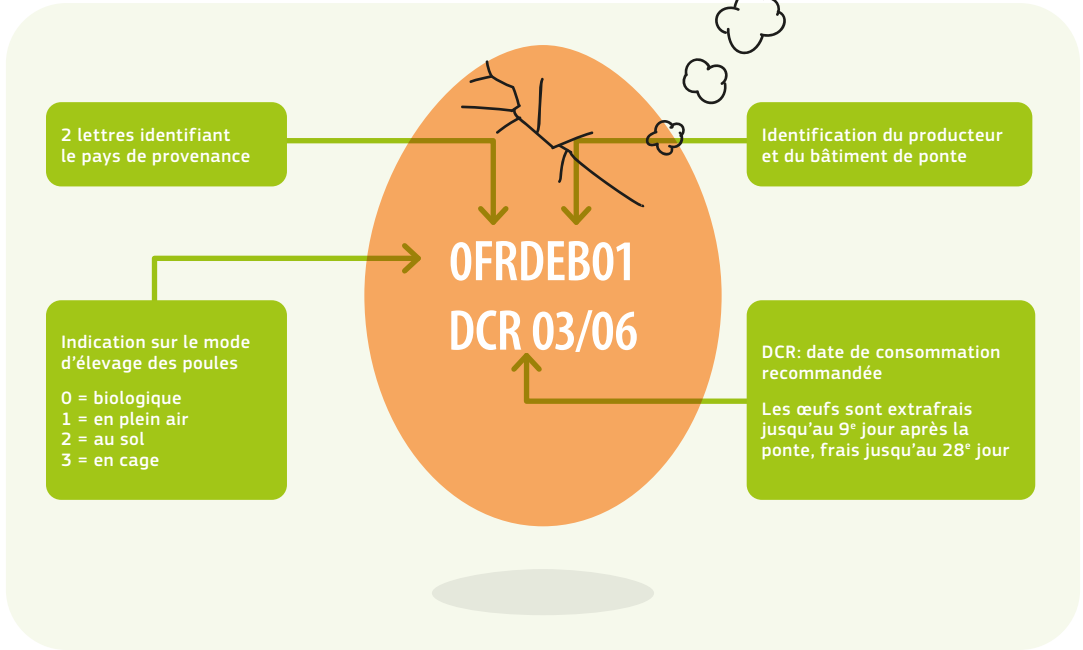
2 lettres identifiant le pays de provenance

Identification du producteur et du bâtiment de ponte

0FRDEB01
DCR 03/06

Indication sur le mode d'élevage des poules

0 = biologique
1 = en plein air
2 = au sol
3 = en cage

DCR: date de consommation recommandée

Les œufs sont extrafrais jusqu'au 9$^{e}$ jour après la ponte, frais jusqu'au 28$^{e}$ jour